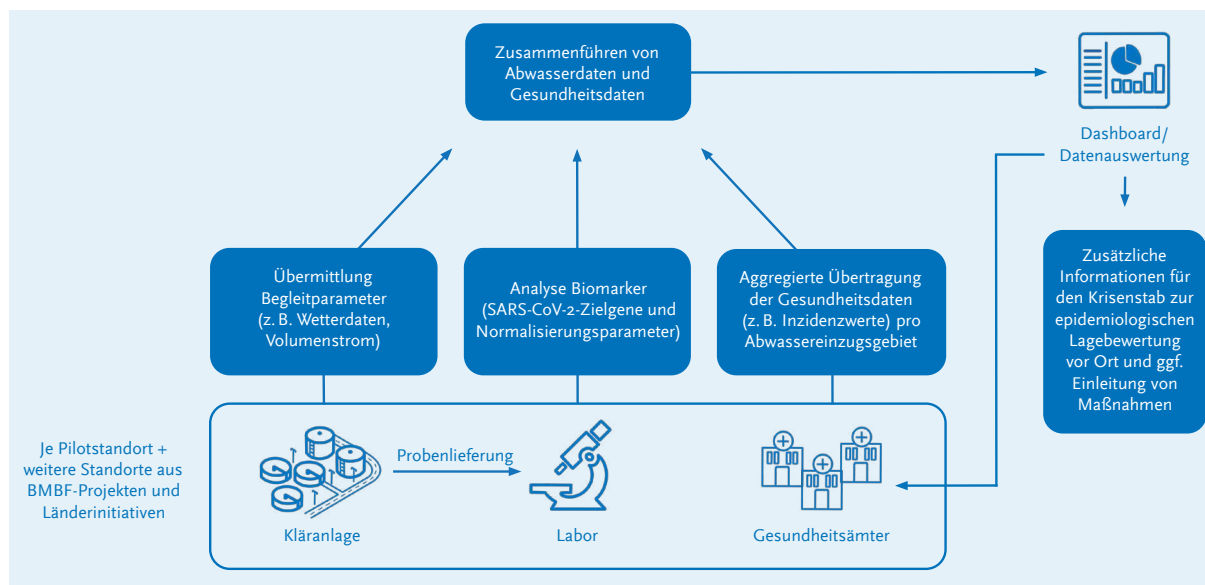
Zusammenführen von Abwasserdaten und Gesundheitsdaten

Dashboard/ Datenauswertung

Zusätzliche Informationen für den Krisenstab zur epidemiologischen Lagebewertung vor Ort und ggf. Einleitung von Maßnahmen

Übermittlung Begleitparameter (z. B. Wetterdaten, Volumenstrom)

Analyse Biomarker (SARS-CoV-2-Zielgene und Normalisierungsparameter)

Aggregierte Übertragung der Gesundheitsdaten (z. B. Inzidenzwerte) pro Abwassereinzugsgebiet

Je Pilotstandort + weitere Standorte aus BMBF-Projekten und Länderinitiativen

Probenlieferung

Kläranlage

Labor

Gesundheitsämter